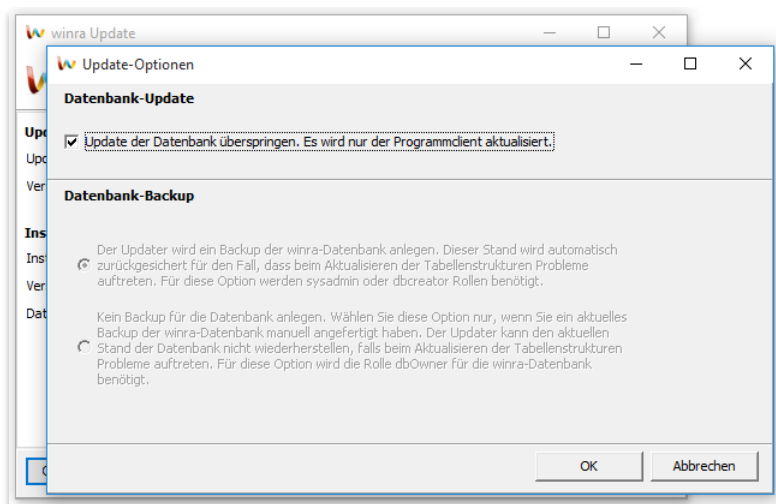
winra Update

Upd
Upd
Ver
Ins
Inst
Ver
Dat

Update-Optionen

Datenbank-Update

Update der Datenbank überspringen. Es wird nur der Programmclient aktualisiert.

Datenbank-Backup

Der Updater wird ein Backup der winra-Datenbank anlegen. Dieser Stand wird automatisch zurückgesichert für den Fall, dass beim Aktualisieren der Tabellenstrukturen Probleme auftreten. Für diese Option werden sysadmin oder dbcreator Rollen benötigt.

Kein Backup für die Datenbank anlegen. Wählen Sie diese Option nur, wenn Sie ein aktuelles Backup der winra-Datenbank manuell angefertigt haben. Der Updater kann den aktuellen Stand der Datenbank nicht wiederherstellen, falls beim Aktualisieren der Tabellenstrukturen Probleme auftreten. Für diese Option wird die Rolle dbOwner für die winra-Datenbank benötigt.

OK
Abbrechen